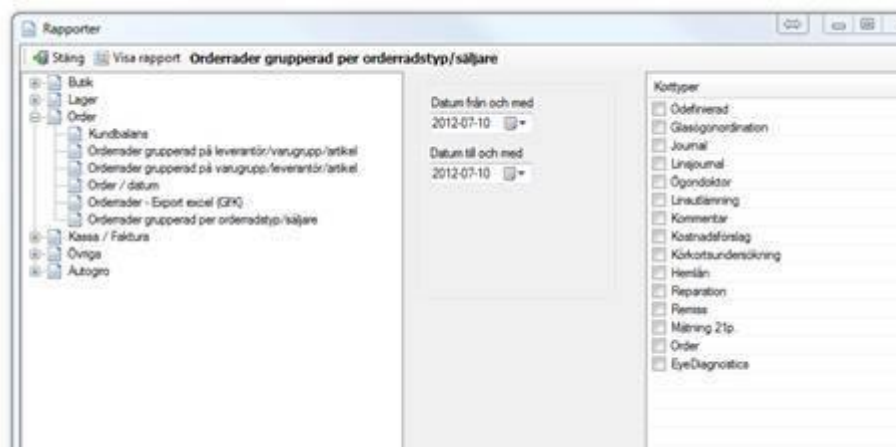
Rapporter

Stäng Visa rapport Orderrader grupperad per orderradstyp/säljare

Butik
Lager
Order
Kundbalans
Orderrader grupperad på leverantör/varugrupp/artikel
Orderrader grupperad på varugrupp/leverantör/artikel
Order / datum
Orderrader - Export excel (GFK)
Orderrader grupperad per orderradstyp/säljare
Kassa / Faktura
Övriga
Autogiro

Datum från och med
2012-07-10
Datum till och med
2012-07-10

Korttyper
Odefinierad
Glasögonordination
Journal
Linsjournal
Ögondoktor
Linsutlämning
Kommentar
Kostnadsförslag
Körkortsundersökning
Hemlån
Reparation
Remiss
Mätning 21p
Order
EyeDiagnostics